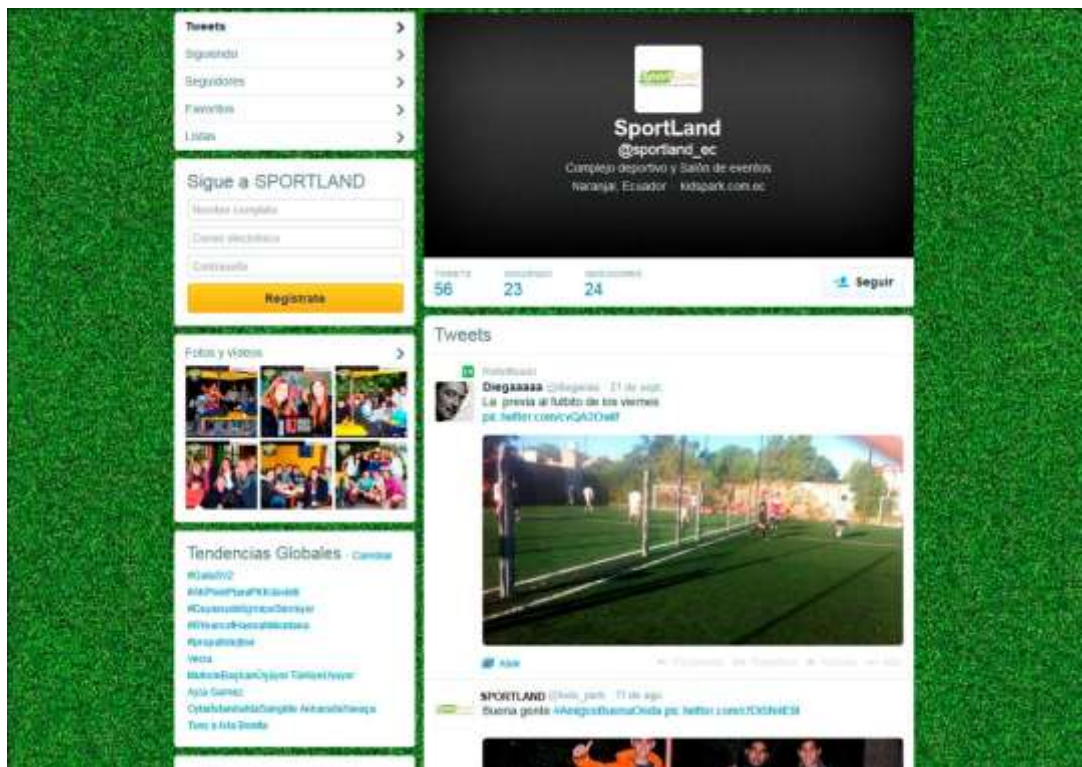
Tweets
Siguiendo
Seguidores
Favoritos
Listas

Sigue a SPORTLAND
Nombre completo
Correo electrónico
Contraseña
Regístrate

Fotos y videos

Tendencias Globales · Cambiar
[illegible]
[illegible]
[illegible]
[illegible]
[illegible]
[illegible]
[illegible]
Aza Gamez
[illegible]
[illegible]

SportLand
@sportland_ec
Complejo deportivo y Salón de eventos
Naranjal, Ecuador · kidspark.com.ec

TWEETS
56
SIGUIENDO
23
SEGUIDORES
24
Seguir

Tweets

Retwitteado
Diegaaaaa @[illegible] · 21 de sept.
La previa al fulbito de los viernes
pic.twitter.com/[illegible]

Abrir

SPORTLAND @kids_park · 11 de ago.
Buena gente #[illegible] pic.twitter.com/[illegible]